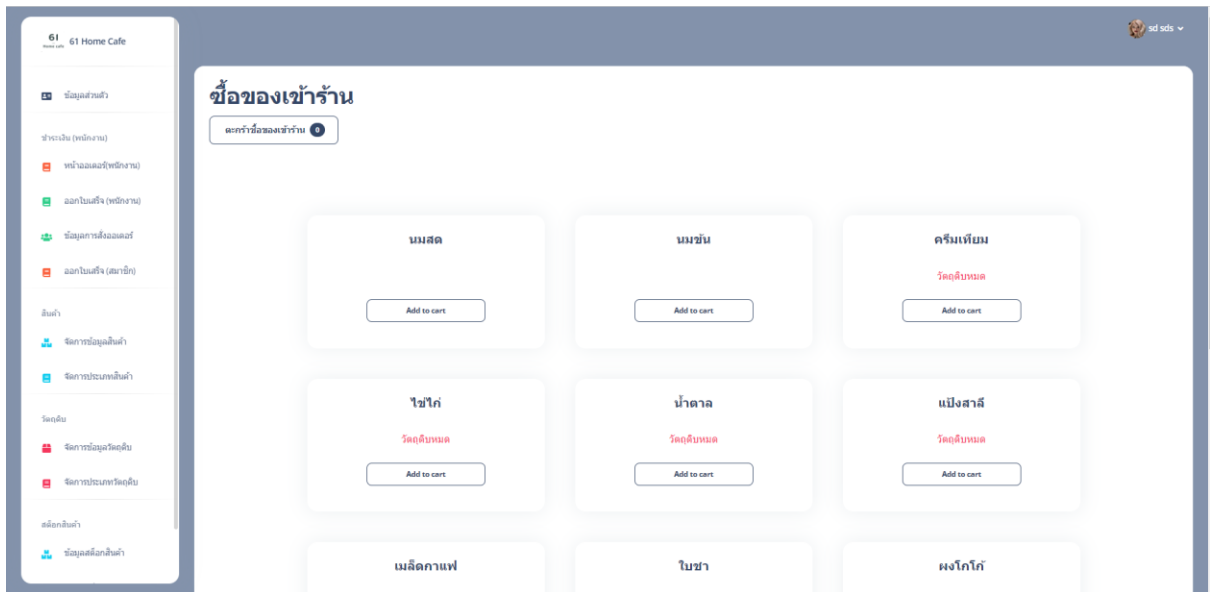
61 Home Cafe
61 Home Cafe

ข้อมูลส่วนตัว

ชำระเงิน (พนักงาน)
หน้าออเดอร์(พนักงาน)
ออกใบเสร็จ (พนักงาน)
ข้อมูลการสั่งออเดอร์
ออกใบเสร็จ (สมาชิก)

สินค้า
จัดการข้อมูลสินค้า
จัดการประเภทสินค้า

วัตถุดิบ
จัดการข้อมูลวัตถุดิบ
จัดการประเภทวัตถุดิบ

สต็อกสินค้า
ข้อมูลสต็อกสินค้า

sd sds

ซื้อของเข้าร้าน

ตะกร้าซื้อของเข้าร้าน 0

นมสด
Add to cart

นมข้น
Add to cart

ครีมเทียม
วัตถุดิบหมด
Add to cart

ไข่ไก่
วัตถุดิบหมด
Add to cart

น้ำตาล
วัตถุดิบหมด
Add to cart

แป้งสาลี
วัตถุดิบหมด
Add to cart

เมล็ดกาแฟ

ใบชา

ผงโกโก้